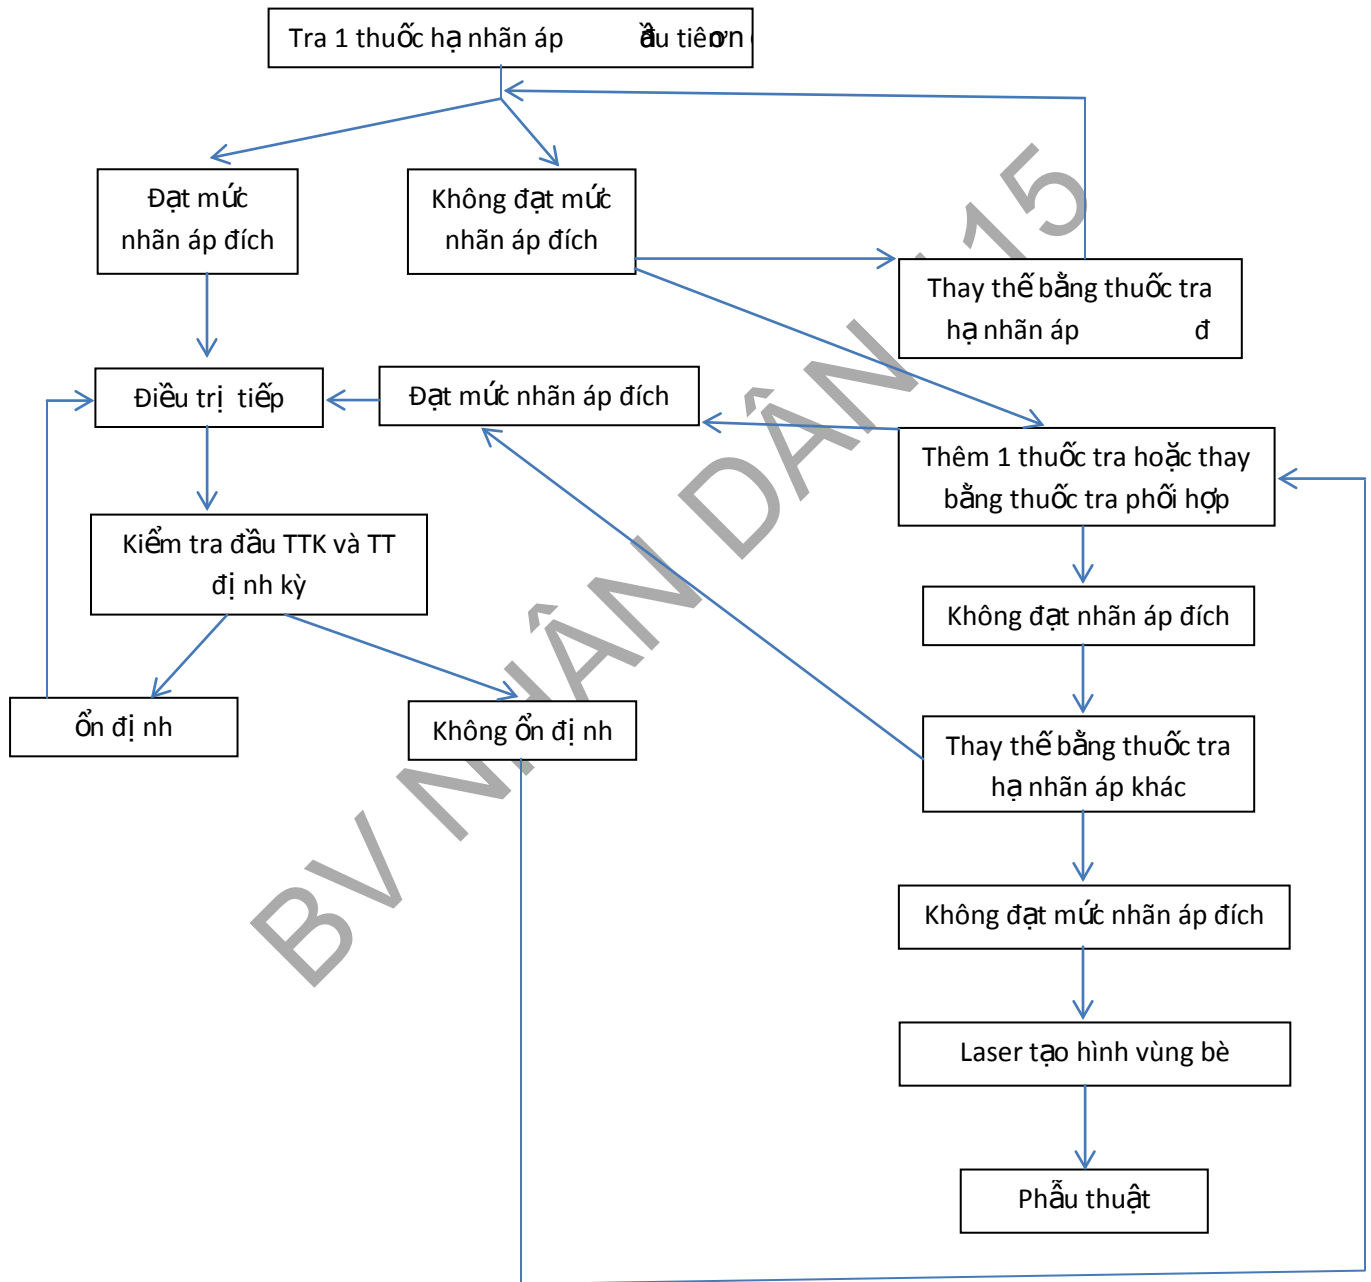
Tra 1 thuốc hạ nhãn áp đầu tiênơn

Đạt mức nhãn áp đích

Không đạt mức nhãn áp đích

Thay thế bằng thuốc tra hạ nhãn áp đ

Điều trị tiếp

Đạt mức nhãn áp đích

Thêm 1 thuốc tra hoặc thay bằng thuốc tra phối hợp

Kiểm tra đầu TTK và TT định kỳ

Không đạt nhãn áp đích

Ổn định

Không ổn định

Thay thế bằng thuốc tra hạ nhãn áp khác

Không đạt mức nhãn áp đích

Laser tạo hình vùng bè

Phẫu thuật

BV NHÂN DÂN 115